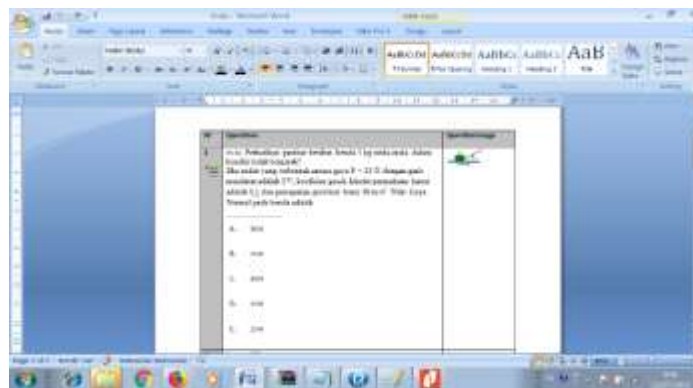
AaBbCcDd AaBbCcDd AaBbCc AaBbCc AaB

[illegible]

| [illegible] | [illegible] | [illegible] |
|---|---|---|
| 1 | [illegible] Perhatikan gambar berikut. Benda 1 kg pada meja. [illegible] benda tidak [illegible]? Jika meja yang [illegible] arah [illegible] F = 25 N dengan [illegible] membentuk sudut 37°, koefisien gesek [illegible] adalah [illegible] dan percepatan gravitasi bumi 10 m/s². Gaya Normal pada benda adalah ......... A. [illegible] B. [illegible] C. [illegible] D. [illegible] E. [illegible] | |